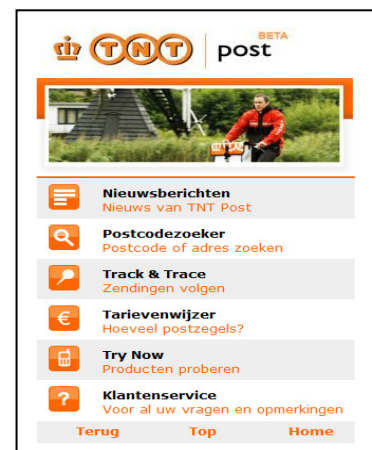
TNT post BETA

Nieuwsberichten
Nieuws van TNT Post

Postcodezoeker
Postcode of adres zoeken

Track & Trace
Zendingen volgen

Tarievenwijzer
Hoeveel postzegels?

Try Now
Producten proberen

Klantenservice
Voor al uw vragen en opmerkingen

Terug Top Home